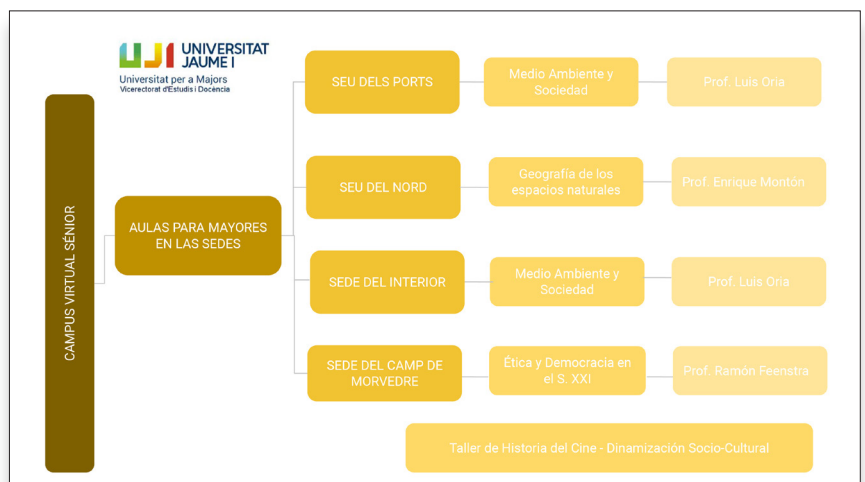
UJI UNIVERSITAT JAUME I
Universitat per a Majors
Vicerectorat d'Estudis i Docència

CAMPUS VIRTUAL SÉNIOR

AULAS PARA MAYORES EN LAS SEDES

SEU DELS PORTS

Medio Ambiente y Sociedad

Prof. Luis Oria

SEU DEL NORD

Geografía de los espacios naturales

Prof. Enrique Montón

SEDE DEL INTERIOR

Medio Ambiente y Sociedad

Prof. Luis Oria

SEDE DEL CAMP DE MORVEDRE

Ética y Democracia en el S. XXI

Prof. Ramón Feenstra

Taller de Historia del Cine - Dinamización Socio-Cultural